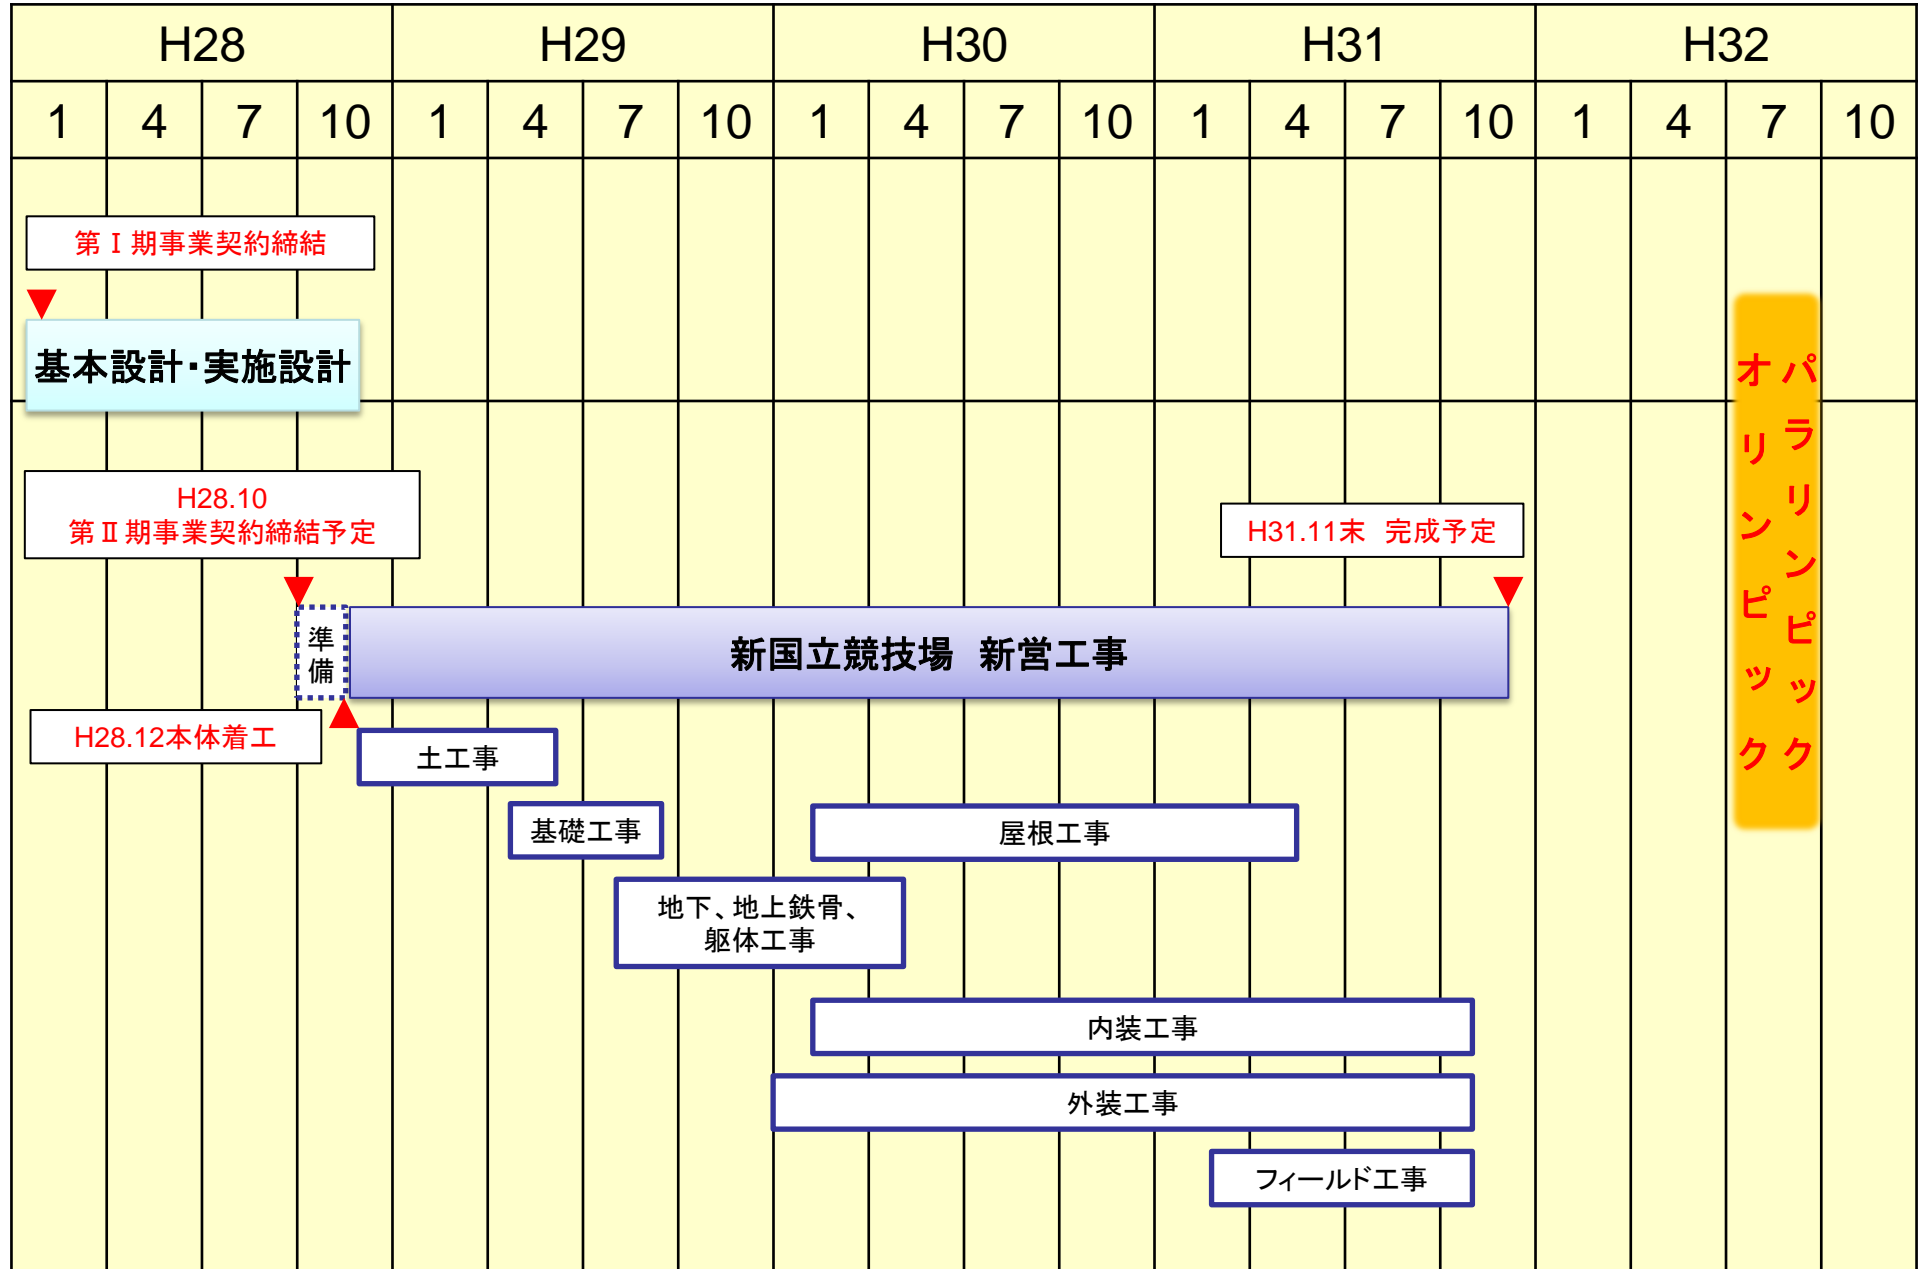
| H28 | | | | H29 | | | | H30 | | | | H31 | | | | H32 | | | |
|---|---|---|---|---|---|---|---|---|---|---|---|---|---|---|---|---|---|---|---|
| 1 | 4 | 7 | 10 | 1 | 4 | 7 | 10 | 1 | 4 | 7 | 10 | 1 | 4 | 7 | 10 | 1 | 4 | 7 | 10 |

第Ⅰ期事業契約締結

基本設計･実施設計

オリンピック

パラリンピック

H28.10
第Ⅱ期事業契約締結予定

H31.11末　完成予定

準備

新国立競技場　新営工事

H28.12本体着工

土工事

基礎工事

屋根工事

地下、地上鉄骨、躯体工事

内装工事

外装工事

フィールド工事